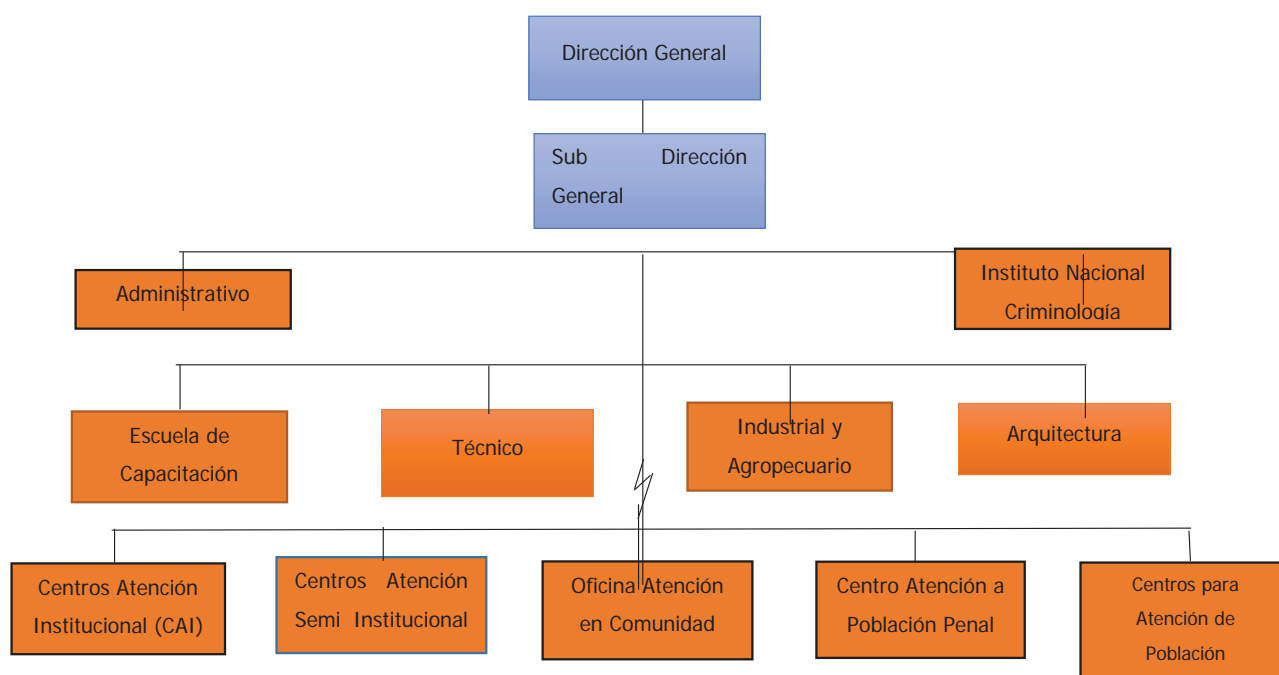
Dirección General

Sub Dirección General

Administrativo

Instituto Nacional Criminología

Escuela de Capacitación

Técnico

Industrial y Agropecuario

Arquitectura

Centros Atención Institucional (CAI)

Centros Atención Semi Institucional

Oficina Atención en Comunidad

Centro Atención a Población Penal

Centros para Atención de Población